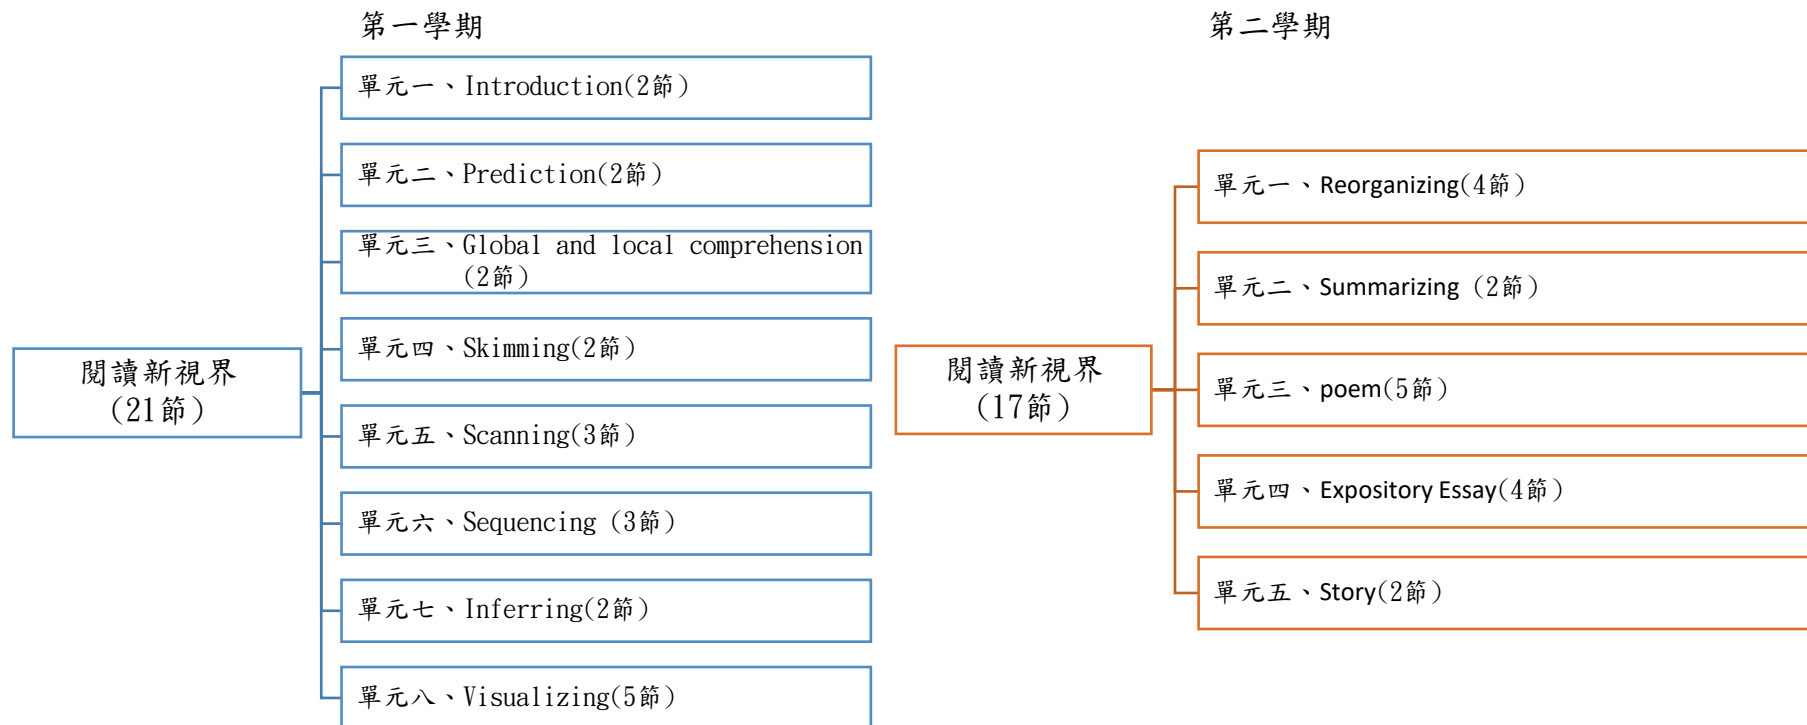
第一學期

閱讀新視界
(21節)

單元一、Introduction(2節)

單元二、Prediction(2節)

單元三、Global and local comprehension (2節)

單元四、Skimming(2節)

單元五、Scanning(3節)

單元六、Sequencing (3節)

單元七、Inferring(2節)

單元八、Visualizing(5節)

第二學期

閱讀新視界
(17節)

單元一、Reorganizing(4節)

單元二、Summarizing (2節)

單元三、poem(5節)

單元四、Expository Essay(4節)

單元五、Story(2節)